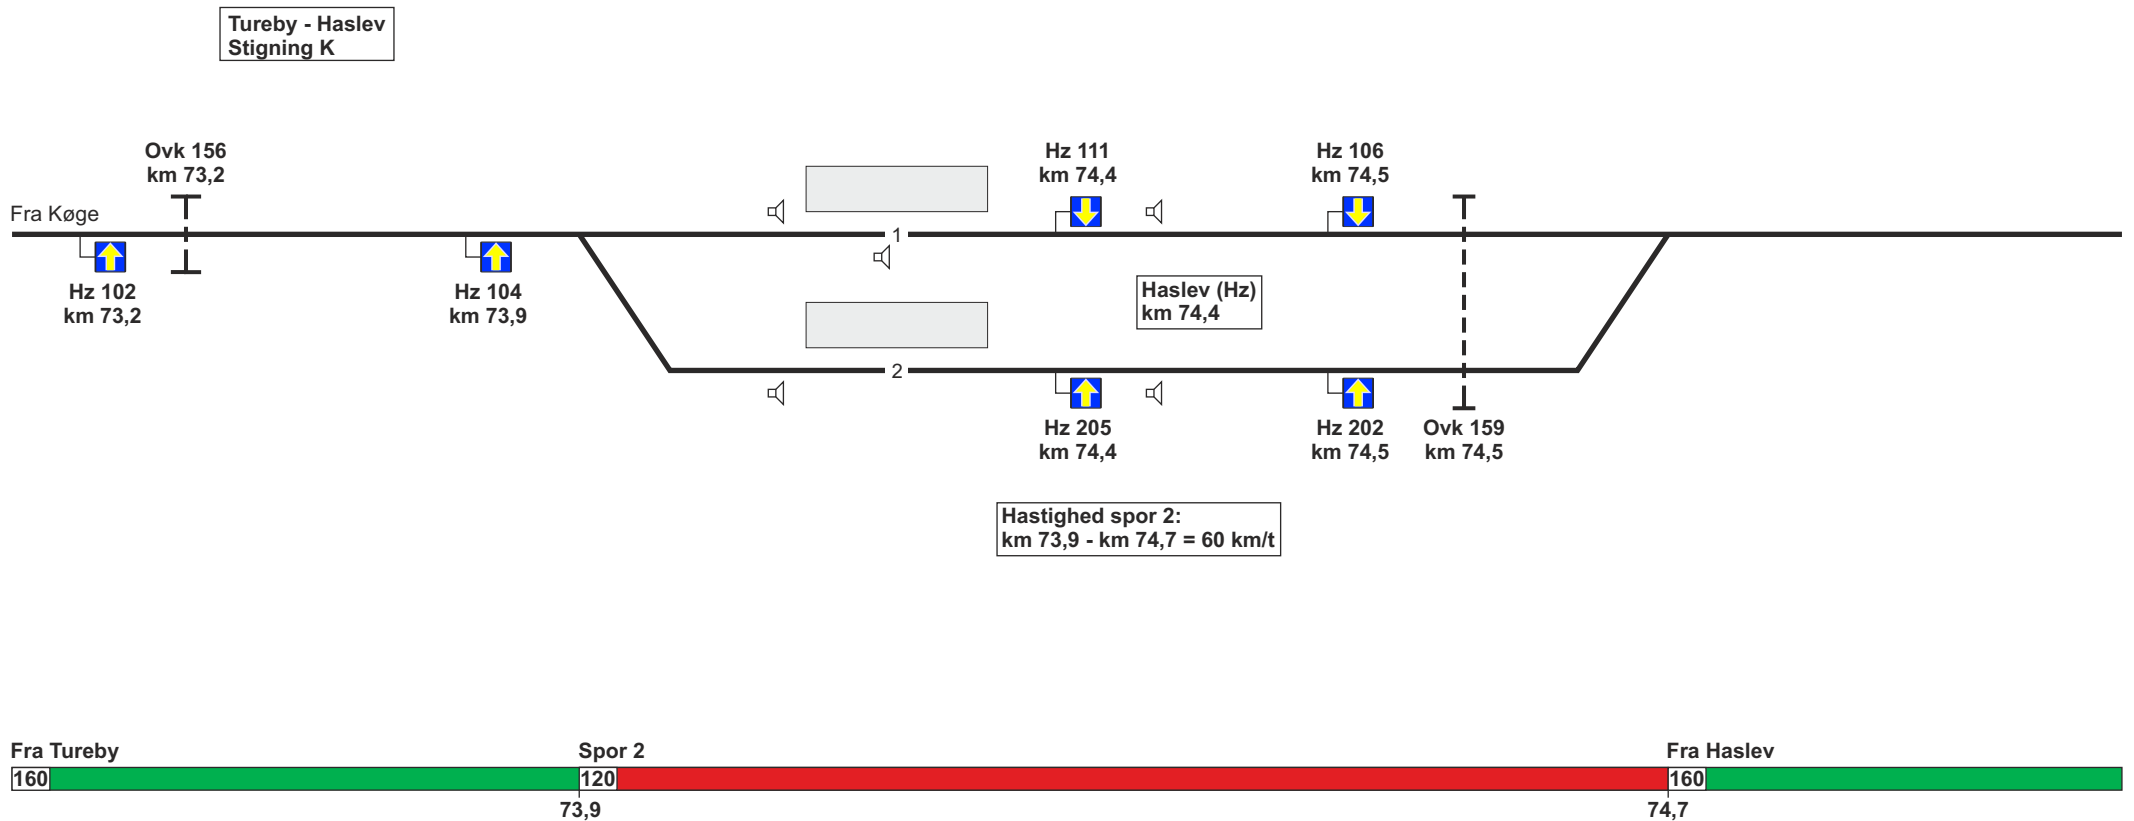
Tureby - Haslev
Stigning K

Ovk 156
km 73,2

Hz 111
km 74,4

Hz 106
km 74,5

Fra Køge

1

Hz 102
km 73,2

Hz 104
km 73,9

Haslev (Hz)
km 74,4

2

Hz 205
km 74,4

Hz 202
km 74,5

Ovk 159
km 74,5

Hastighed spor 2:
km 73,9 - km 74,7 = 60 km/t

Fra Tureby

Spor 2

Fra Haslev

160

120

160

73,9

74,7